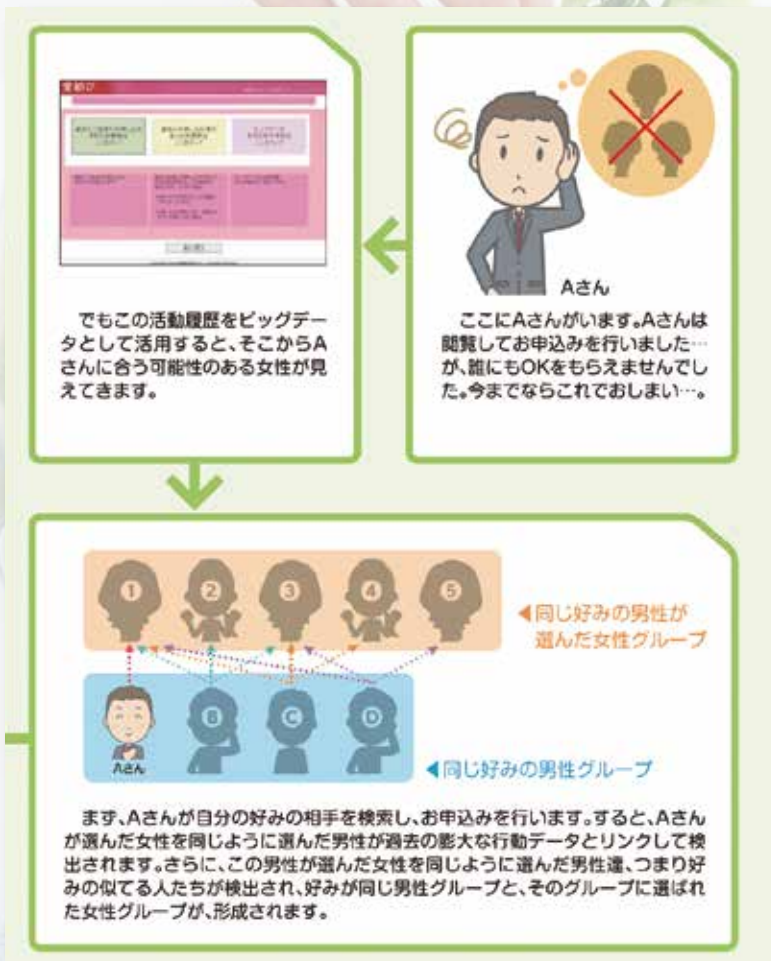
Aさん

ここにAさんがいます。Aさんは閲覧してお申込みを行いました…が、誰にもOKをもらえませんでした。今までならこれでおしまい…。

でもこの活動履歴をビッグデータとして活用すると、そこからAさんに合う可能性のある女性が見えてきます。

1 2 3 4 5

◀同じ好みの男性が選んだ女性グループ

Aさん B C D

◀同じ好みの男性グループ

まず、Aさんが自分の好みの相手を検索し、お申込みを行います。すると、Aさんが選んだ女性を同じように選んだ男性が過去の膨大な行動データとリンクして検出されます。さらに、この男性が選んだ女性を同じように選んだ男性達、つまり好みの似てる人たちが検出され、好みが同じ男性グループと、そのグループに選ばれた女性グループが、形成されます。